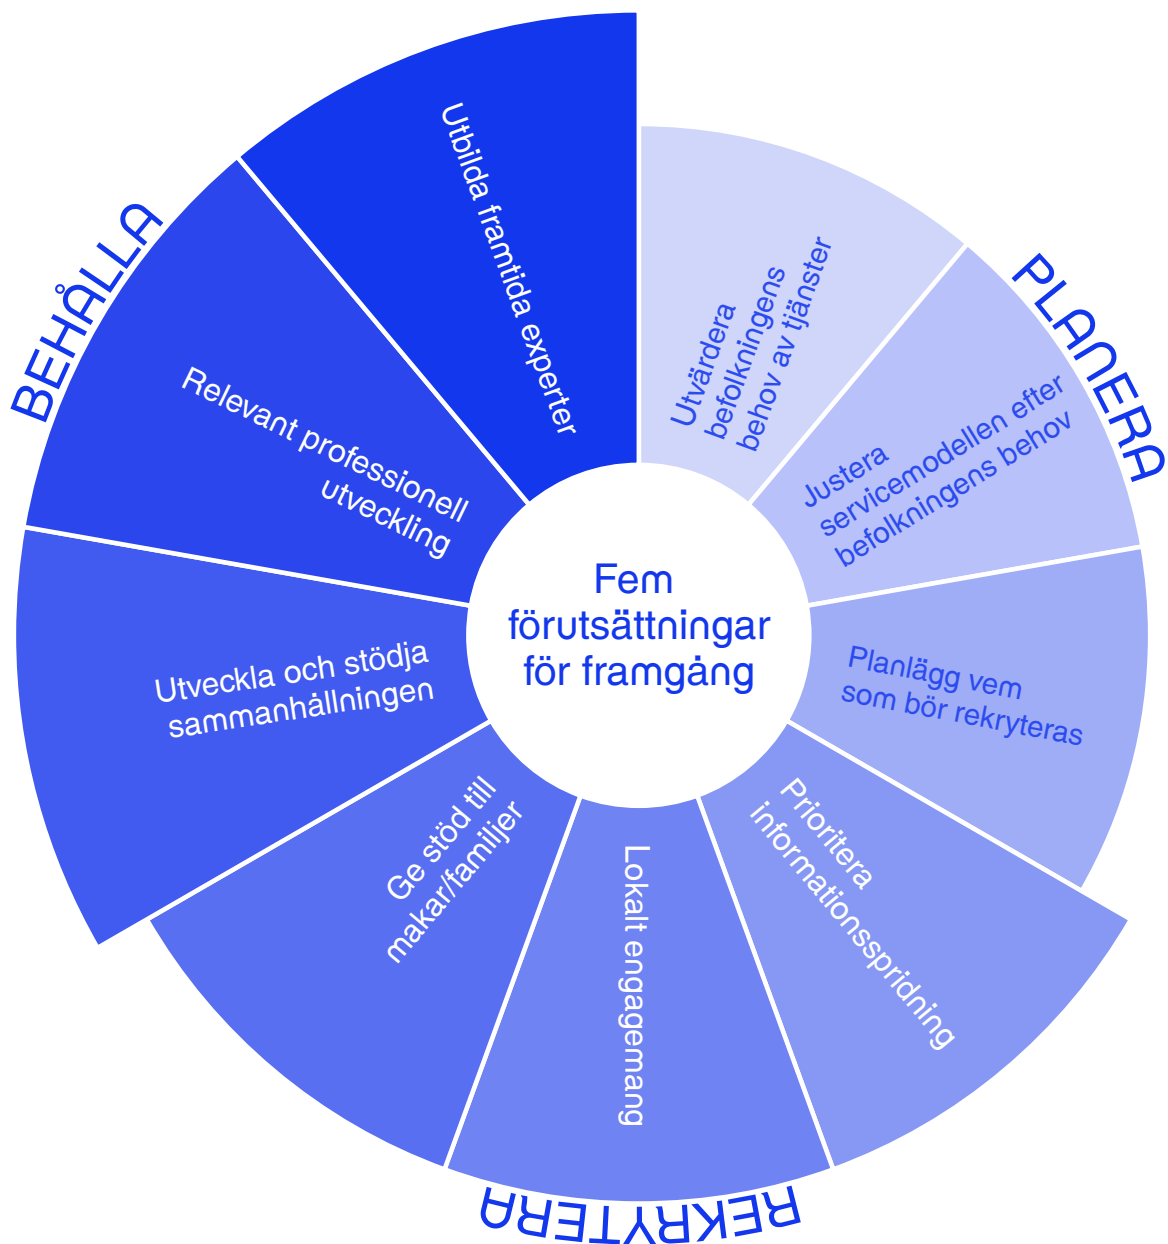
Fem förutsättningar för framgång

PLANERA

Utvärdera befolkningens behov av tjänster

Justera servicemodellen efter befolkningens behov

Planlägg vem som bör rekryteras

REKRYTERA

Prioritera informationsspridning

Lokalt engagemang

Ge stöd till makar/familjer

BEHÅLLA

Utveckla och stödja sammanhållningen

Relevant professionell utveckling

Utbilda framtida experter